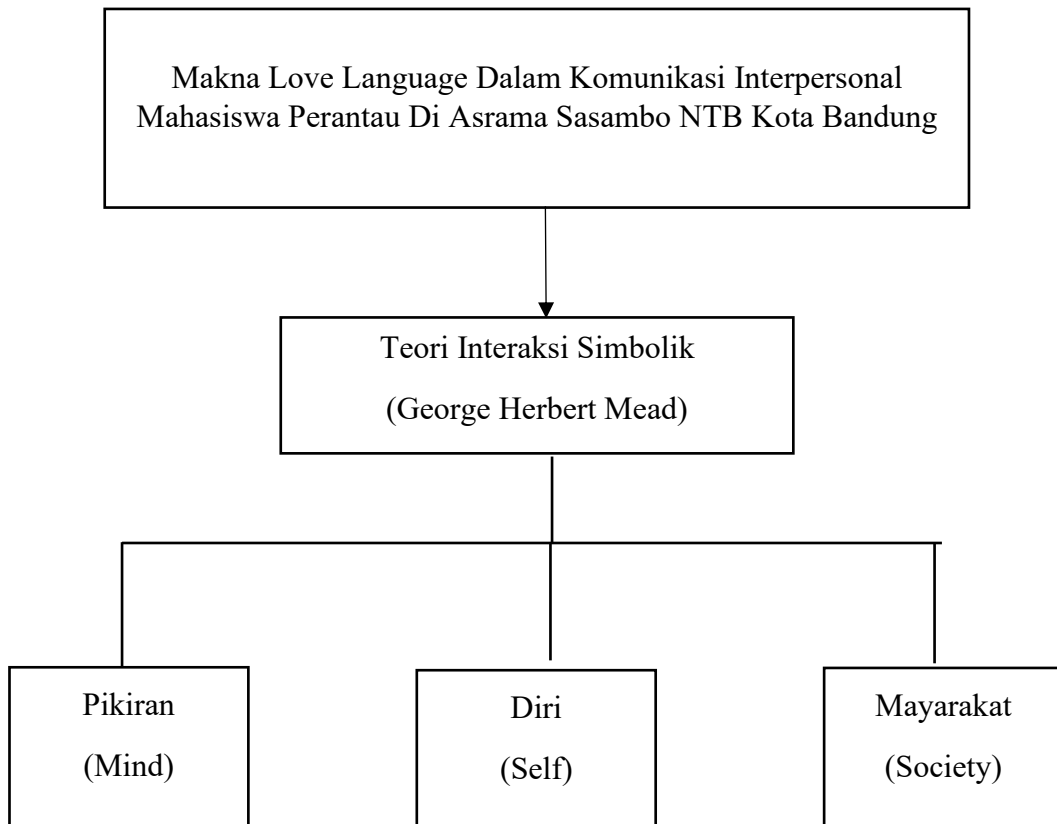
Makna Love Language Dalam Komunikasi Interpersonal Mahasiswa Perantau Di Asrama Sasambo NTB Kota Bandung

Teori Interaksi Simbolik
(George Herbert Mead)

Pikiran
(Mind)

Diri
(Self)

Mayarakat
(Society)